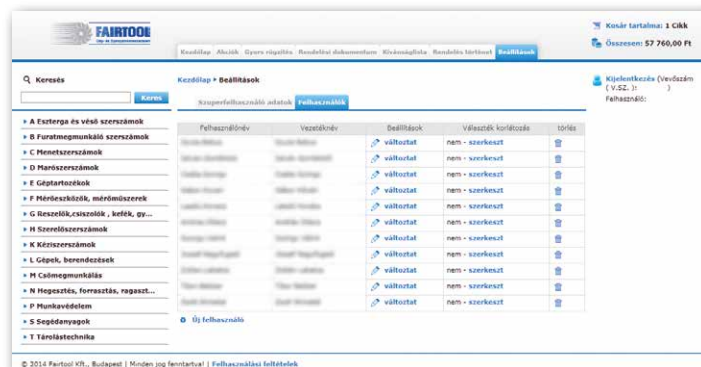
FAIRTOOL

Kosár tartalma: 1 Cikk
Összesen: 57 760,00 Ft

Kezdőlap | Akciók | Gyors rögzítés | Rendelési dokumentum | Kívánságlista | Rendelés történet | Beállítások

Keresés
Keres

▸ A Esztergа és véső szerszámok
▸ B Furatmegmunkáló szerszámok
▸ C Menetszerszámok
▸ D Marószerszámok
▸ E Géptartozékok
▸ F Mérőeszközök, mérőműszerek
▸ G Reszelők,csiszolók , kefék, gy...
▸ H Szerelőszerszámok
▸ K Kéziszerszámok
▸ L Gépek, berendezések
▸ M Csőmegmunkálás
▸ N Hegesztés, forrasztás, ragaszt...
▸ P Munkavédelem
▸ S Segédanyagok
▸ T Tárolástechnika

Kezdőlap ▸ Beállítások

Szuperfelhasználó adatok | Felhasználók

Kijelentkezés (Vevőszám ( V.SZ. ): )
Felhasználó:

| Felhasználónév | Vezetéknév | Beállítások | Választék korlátozás | törlés |
|---|---|---|---|---|
| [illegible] | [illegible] | változtat | nem - szerkeszt | |
| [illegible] | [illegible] | változtat | nem - szerkeszt | |
| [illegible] | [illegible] | változtat | nem - szerkeszt | |
| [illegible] | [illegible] | változtat | nem - szerkeszt | |
| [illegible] | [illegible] | változtat | nem - szerkeszt | |
| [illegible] | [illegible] | változtat | nem - szerkeszt | |
| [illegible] | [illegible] | változtat | nem - szerkeszt | |
| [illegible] | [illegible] | változtat | nem - szerkeszt | |
| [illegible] | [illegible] | változtat | nem - szerkeszt | |
| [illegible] | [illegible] | változtat | nem - szerkeszt | |
| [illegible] | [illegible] | változtat | nem - szerkeszt | |

Új felhasználó

© 2014 Fairtool Kft., Budapest | Minden jog fenntartva! | Felhasználási feltételek